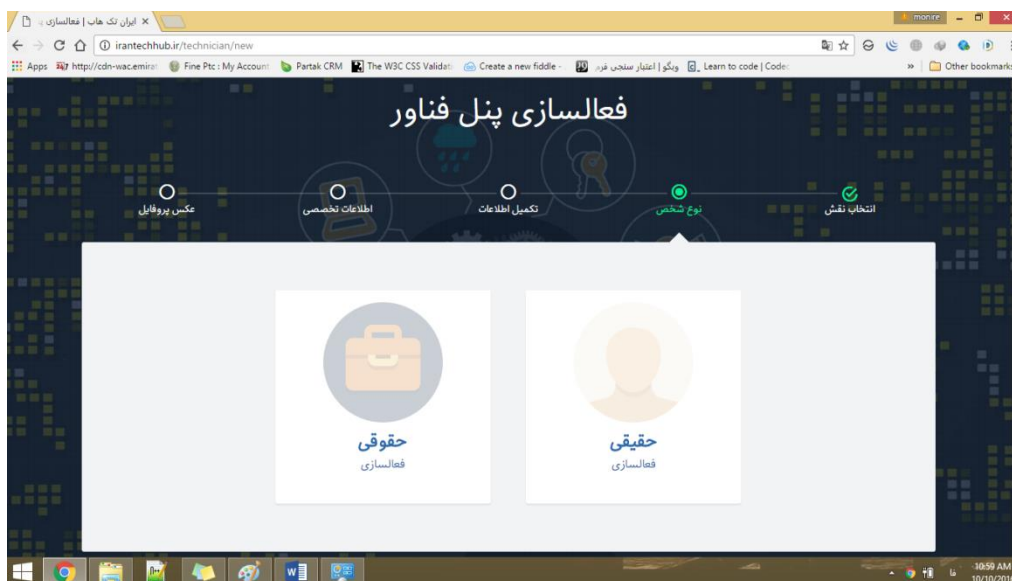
ایران تک هاب | فعالسازی پ ×

monire

irantechhub.ir/technician/new

Apps http://cdn-wac.emira Fine Ptc : My Account Partak CRM The W3C CSS Validat Create a new fiddle - وبگو | اعتبار سنجی فرم Learn to code | Code » Other bookmarks

فعالسازی پنل فناور

عکس پروفایل
اطلاعات تخصصی
تکمیل اطلاعات
نوع شخص
انتخاب نقش

حقوقی
فعالسازی

حقیقی
فعالسازی

10:59 AM
10/10/201